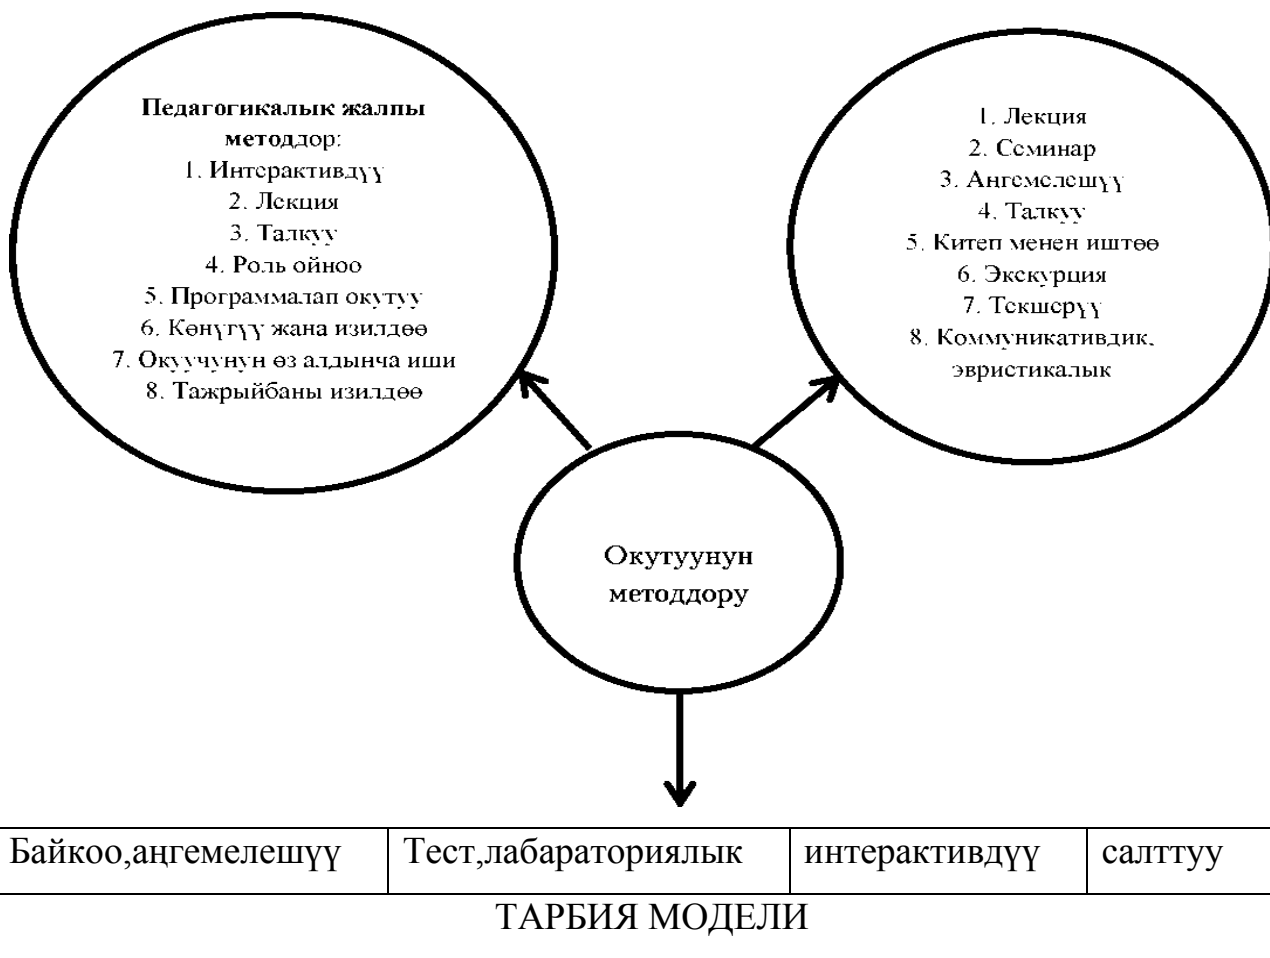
Педагогикалык жалпы методдор:
1. Интерактивдүү
2. Лекция
3. Талкуу
4. Роль ойноо
5. Программалап окутуу
6. Көнүгүү жана изилдөө
7. Окуучунун өз алдынча иши
8. Тажрыйбаны изилдөө

1. Лекция
2. Семинар
3. Ангемелешүү
4. Талкуу
5. Китеп менен иштөө
6. Экскурция
7. Текшерүү
8. Коммуникативдик, эвристикалык

Окутуунун методдору

| Байкоо,аңгемелешүү | Тест,лабараториялык | интерактивдүү | салттуу |
|---|---|---|---|

ТАРБИЯ МОДЕЛИ